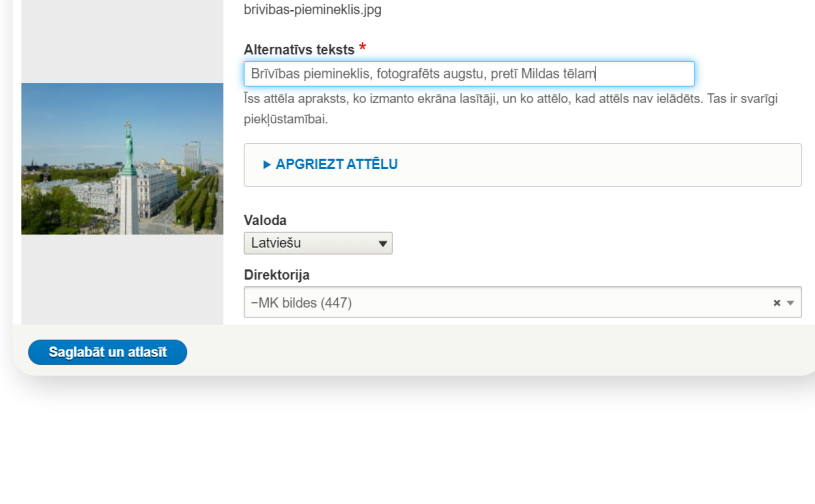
brivibas-piemineklis.jpg

Alternatīvs teksts *

Brīvības piemineklis, fotografēts augstu, pretī Mildas tēlam

Īss attēla apraksts, ko izmanto ekrāna lasītāji, un ko attēlo, kad attēls nav ielādēts. Tas ir svarīgi piekļūstamībai.

▸ APGRIEZT ATTĒLU

Valoda

Latviešu

Direktorija

−MK bildes (447)

Saglabāt un atlasīt